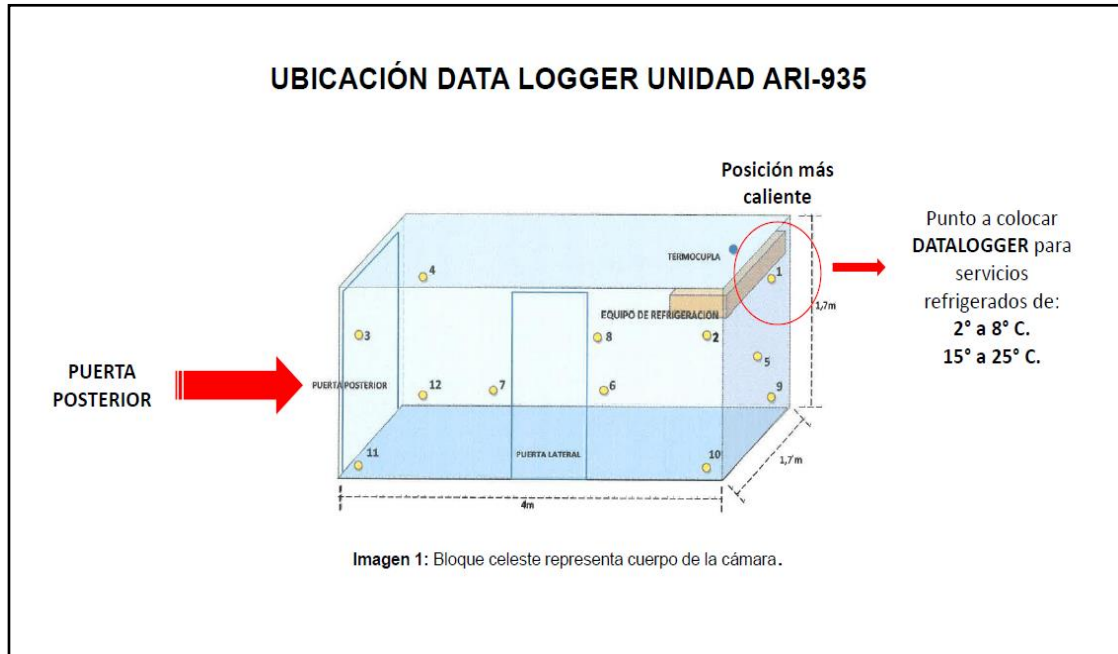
UBICACIÓN DATA LOGGER UNIDAD ARI-935

Posición más caliente

Punto a colocar **DATALOGGER** para servicios refrigerados de:
**2° a 8° C.**
**15° a 25° C.**

PUERTA POSTERIOR

TERMOCUPLA
1
4
EQUIPO DE REFRIGERACIÓN
1,7m
3
8
2
5
PUERTA POSTERIOR
12
7
6
9
11
PUERTA LATERAL
10
1,7m
4m

Imagen 1: Bloque celeste representa cuerpo de la cámara.